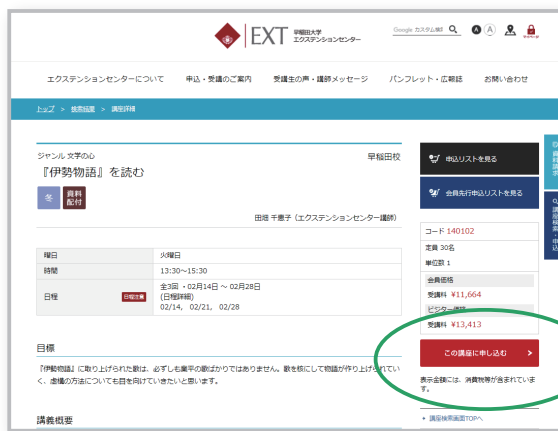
EXT 早稲田大学 エクステンションセンター

Google カスタム検索

エクステンションセンターについて　申込・受講のご案内　受講生の声・講師メッセージ　パンフレット・広報誌　お問い合わせ

トップ ＞ 検索結果 ＞ 講座詳細

ジャンル 文学の心　早稲田校

『伊勢物語』を読む

冬　資料配付

田畑 千恵子（エクステンションセンター講師）

| 曜日 | 火曜日 |
|---|---|
| 時間 | 13:30～15:30 |
| 日程  日程注意 | 全3回 ・02月14日 ～ 02月28日 (日程詳細) 02/14、02/21、02/28 |

目標

『伊勢物語』に取り上げられた歌は、必ずしも業平の歌ばかりではありません。歌を核にして物語が作り上げられていく、虚構の方法についても目を向けていきたいと思います。

講義概要

申込リストを見る

会員先行申込リストを見る

コード 140102
定員 30名
単位数 1
会員価格
受講料 ￥11,664
ビジター価格
受講料 ￥13,413

この講座に申し込む

表示金額には、消費税等が含まれています。

講座検索画面TOPへ